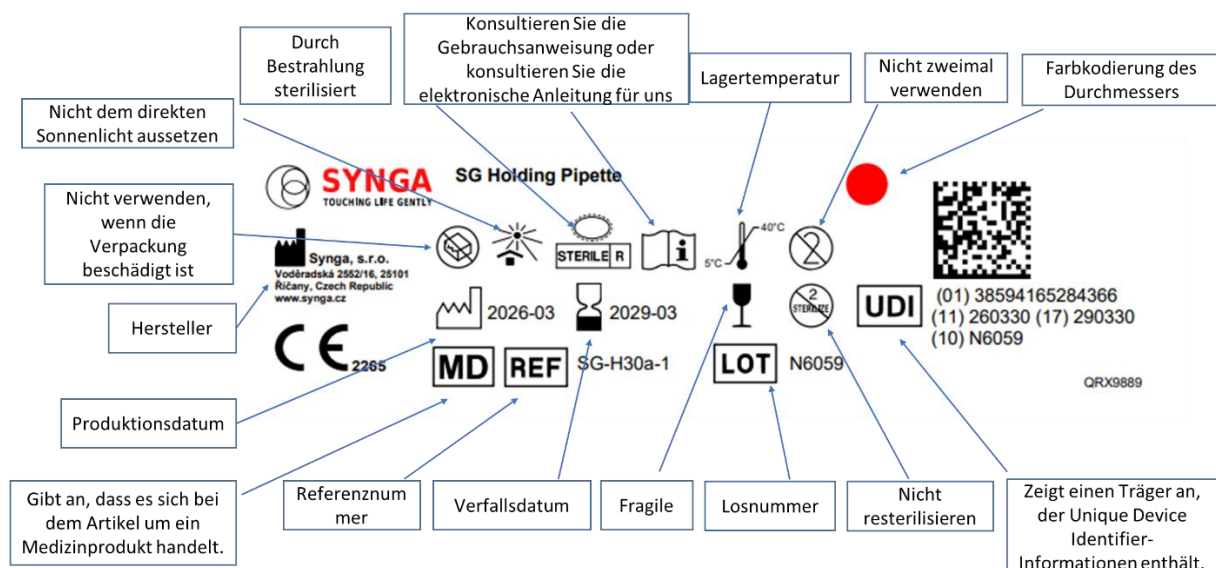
Durch Bestrahlung sterilisiert

Konsultieren Sie die Gebrauchsanweisung oder konsultieren Sie die elektronische Anleitung für uns

Lagertemperatur

Nicht zweimal verwenden

Farbkodierung des Durchmessers

Nicht dem direkten Sonnenlicht aussetzen

SYNGA
TOUCHING LIFE GENTLY

SG Holding Pipette

Nicht verwenden, wenn die Verpackung beschädigt ist

STERILE R

40°C
5°C

Synga, s.r.o.
Voděradská 2552/16, 25101
Říčany, Czech Republic
www.synga.cz

2026-03

2029-03

2
STERILIZE

UDI

(01) 38594165284366
(11) 260330 (17) 290330
(10) N6059

Hersteller

CE 2265

MD

REF

SG-H30a-1

LOT

N6059

QRX9889

Produktionsdatum

Gibt an, dass es sich bei dem Artikel um ein Medizinprodukt handelt.

Referenznummer

Verfallsdatum

Fragile

Losnummer

Nicht resterilisieren

Zeigt einen Träger an, der Unique Device Identifier-Informationen enthält.